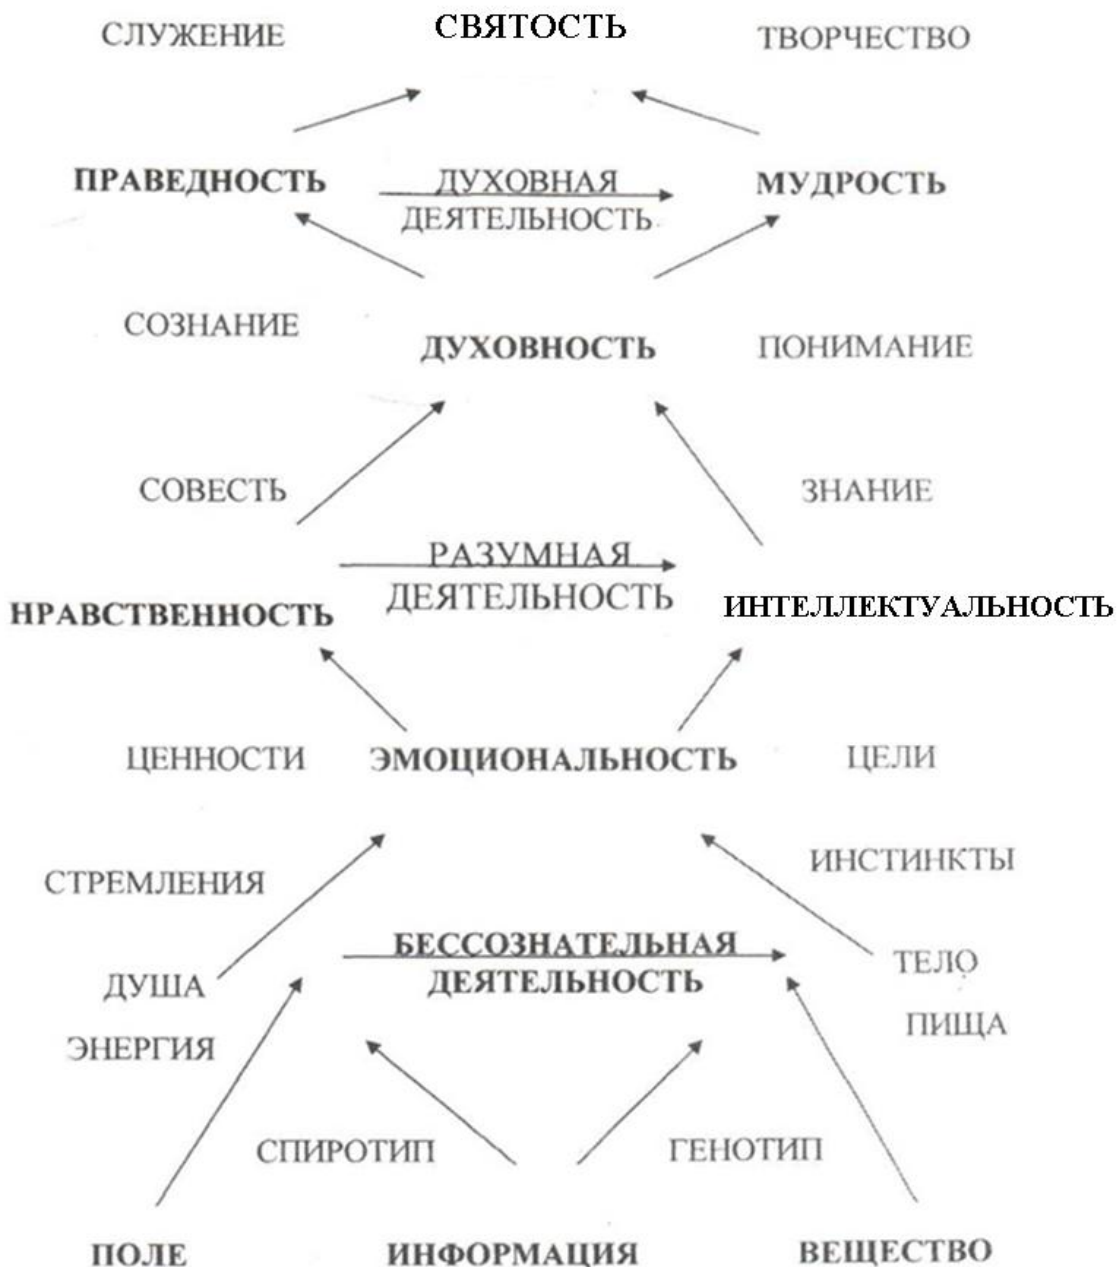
СЛУЖЕНИЕ

СВЯТОСТЬ

ТВОРЧЕСТВО

ПРАВЕДНОСТЬ

ДУХОВНАЯ ДЕЯТЕЛЬНОСТЬ

МУДРОСТЬ

СОЗНАНИЕ

ДУХОВНОСТЬ

ПОНИМАНИЕ

СОВЕСТЬ

ЗНАНИЕ

РАЗУМНАЯ ДЕЯТЕЛЬНОСТЬ

НРАВСТВЕННОСТЬ

ИНТЕЛЛЕКТУАЛЬНОСТЬ

ЦЕННОСТИ

ЭМОЦИОНАЛЬНОСТЬ

ЦЕЛИ

СТРЕМЛЕНИЯ

ИНСТИНКТЫ

БЕССОЗНАТЕЛЬНАЯ ДЕЯТЕЛЬНОСТЬ

ДУША

ТЕЛО

ЭНЕРГИЯ

ПИЩА

СПИРОТИП

ГЕНОТИП

ПОЛЕ

ИНФОРМАЦИЯ

ВЕЩЕСТВО